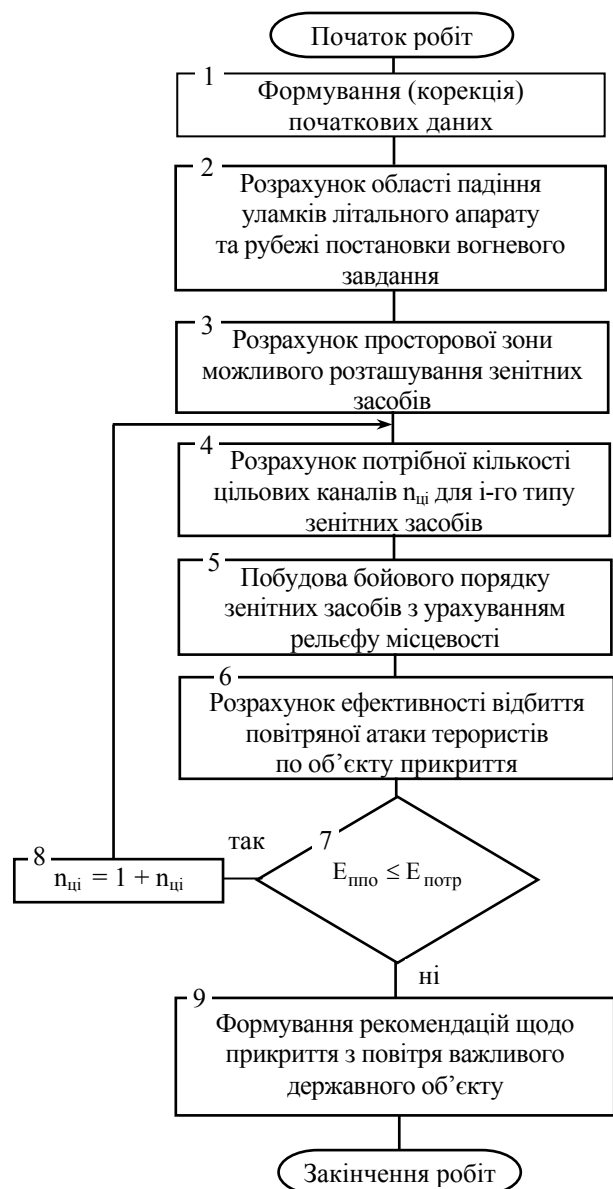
Початок робіт

1
Формування (корекція) початкових даних

2
Розрахунок області падіння уламків літального апарату та рубежі постановки вогневого завдання

3
Розрахунок просторової зони можливого розташування зенітних засобів

4
Розрахунок потрібної кількості цільових каналів $n_{цi}$ для і-го типу зенітних засобів

5
Побудова бойового порядку зенітних засобів з урахуванням рельєфу місцевості

6
Розрахунок ефективності відбиття повітряної атаки терористів по об'єкту прикриття

7
$E_{ппо} \leq E_{потр}$

так

8
$n_{цi} = 1 + n_{цi}$

ні

9
Формування рекомендацій щодо прикриття з повітря важливого державного об'єкту

Закінчення робіт